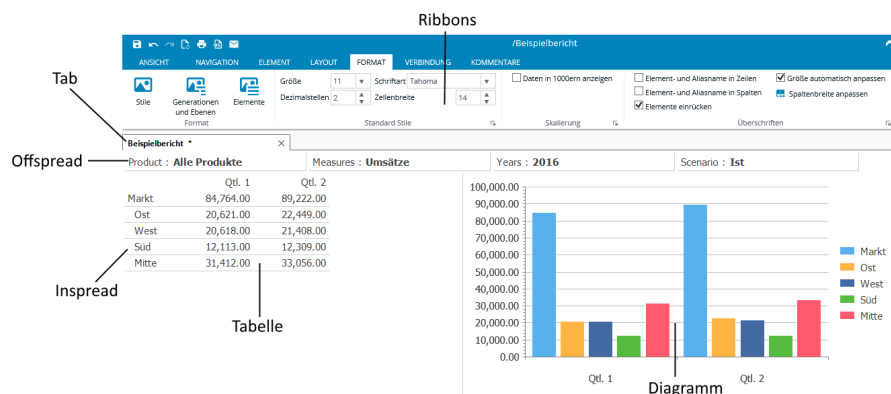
Ribbons

/Beispielbericht

ANSICHT NAVIGATION ELEMENT LAYOUT FORMAT VERBINDUNG KOMMENTARE

Stile Generationen und Ebenen Elemente
Format

Größe 11 Schriftart Tahoma
Dezimalstellen 2 Zellenbreite 14
Standard Stile

Daten in 1000ern anzeigen
Skalierung

Element- und Aliasname in Zeilen
Element- und Aliasname in Spalten
Elemente einrücken
Größe automatisch anpassen
Spaltenbreite anpassen
Überschriften

Tab

Beispielbericht *

Offspread

Product : Alle Produkte | Measures : Umsätze | Years : 2016 | Scenario : Ist

| | Qtl. 1 | Qtl. 2 |
|---|---|---|
| Markt | 84,764.00 | 89,222.00 |
| Ost | 20,621.00 | 22,449.00 |
| West | 20,618.00 | 21,408.00 |
| Süd | 12,113.00 | 12,309.00 |
| Mitte | 31,412.00 | 33,056.00 |

Inspread

Tabelle

100,000.00
90,000.00
80,000.00
70,000.00
60,000.00
50,000.00
40,000.00
30,000.00
20,000.00
10,000.00
0.00

Qtl. 1 Qtl. 2

Markt
Ost
West
Süd
Mitte

Diagramm